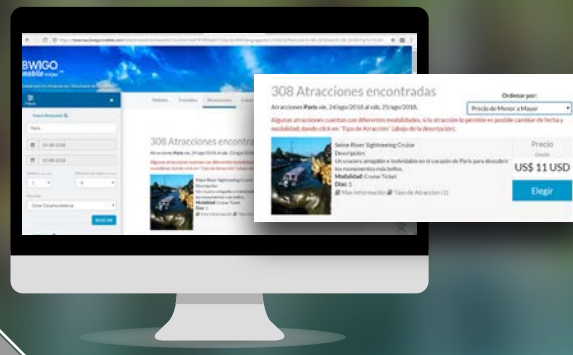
BWIGO mobile

308 Atracciones encontradas

Ordenar por:

Precio de Menor a Mayor

Atracciones París vie, 24/ago/2018 al sáb, 25/ago/2018.

Algunas atracciones cuentan con diferentes modalidades, si la atracción lo permite es posible cambiar de fecha y modalidad, dando click en "Tipo de Atracción" (abajo de la descripción).

Seine River Sightseeing Cruise

Descripción:

Un crucero amigable e inolvidable en el corazón de París para descubrir los monumentos más bellos.

Modalidad: Cruise Ticket

Días: 1

Más información Tipo de Atracción (1)

Precio

Desde

US$ 11 USD

Elegir

308 Atracciones encontra

Buscar